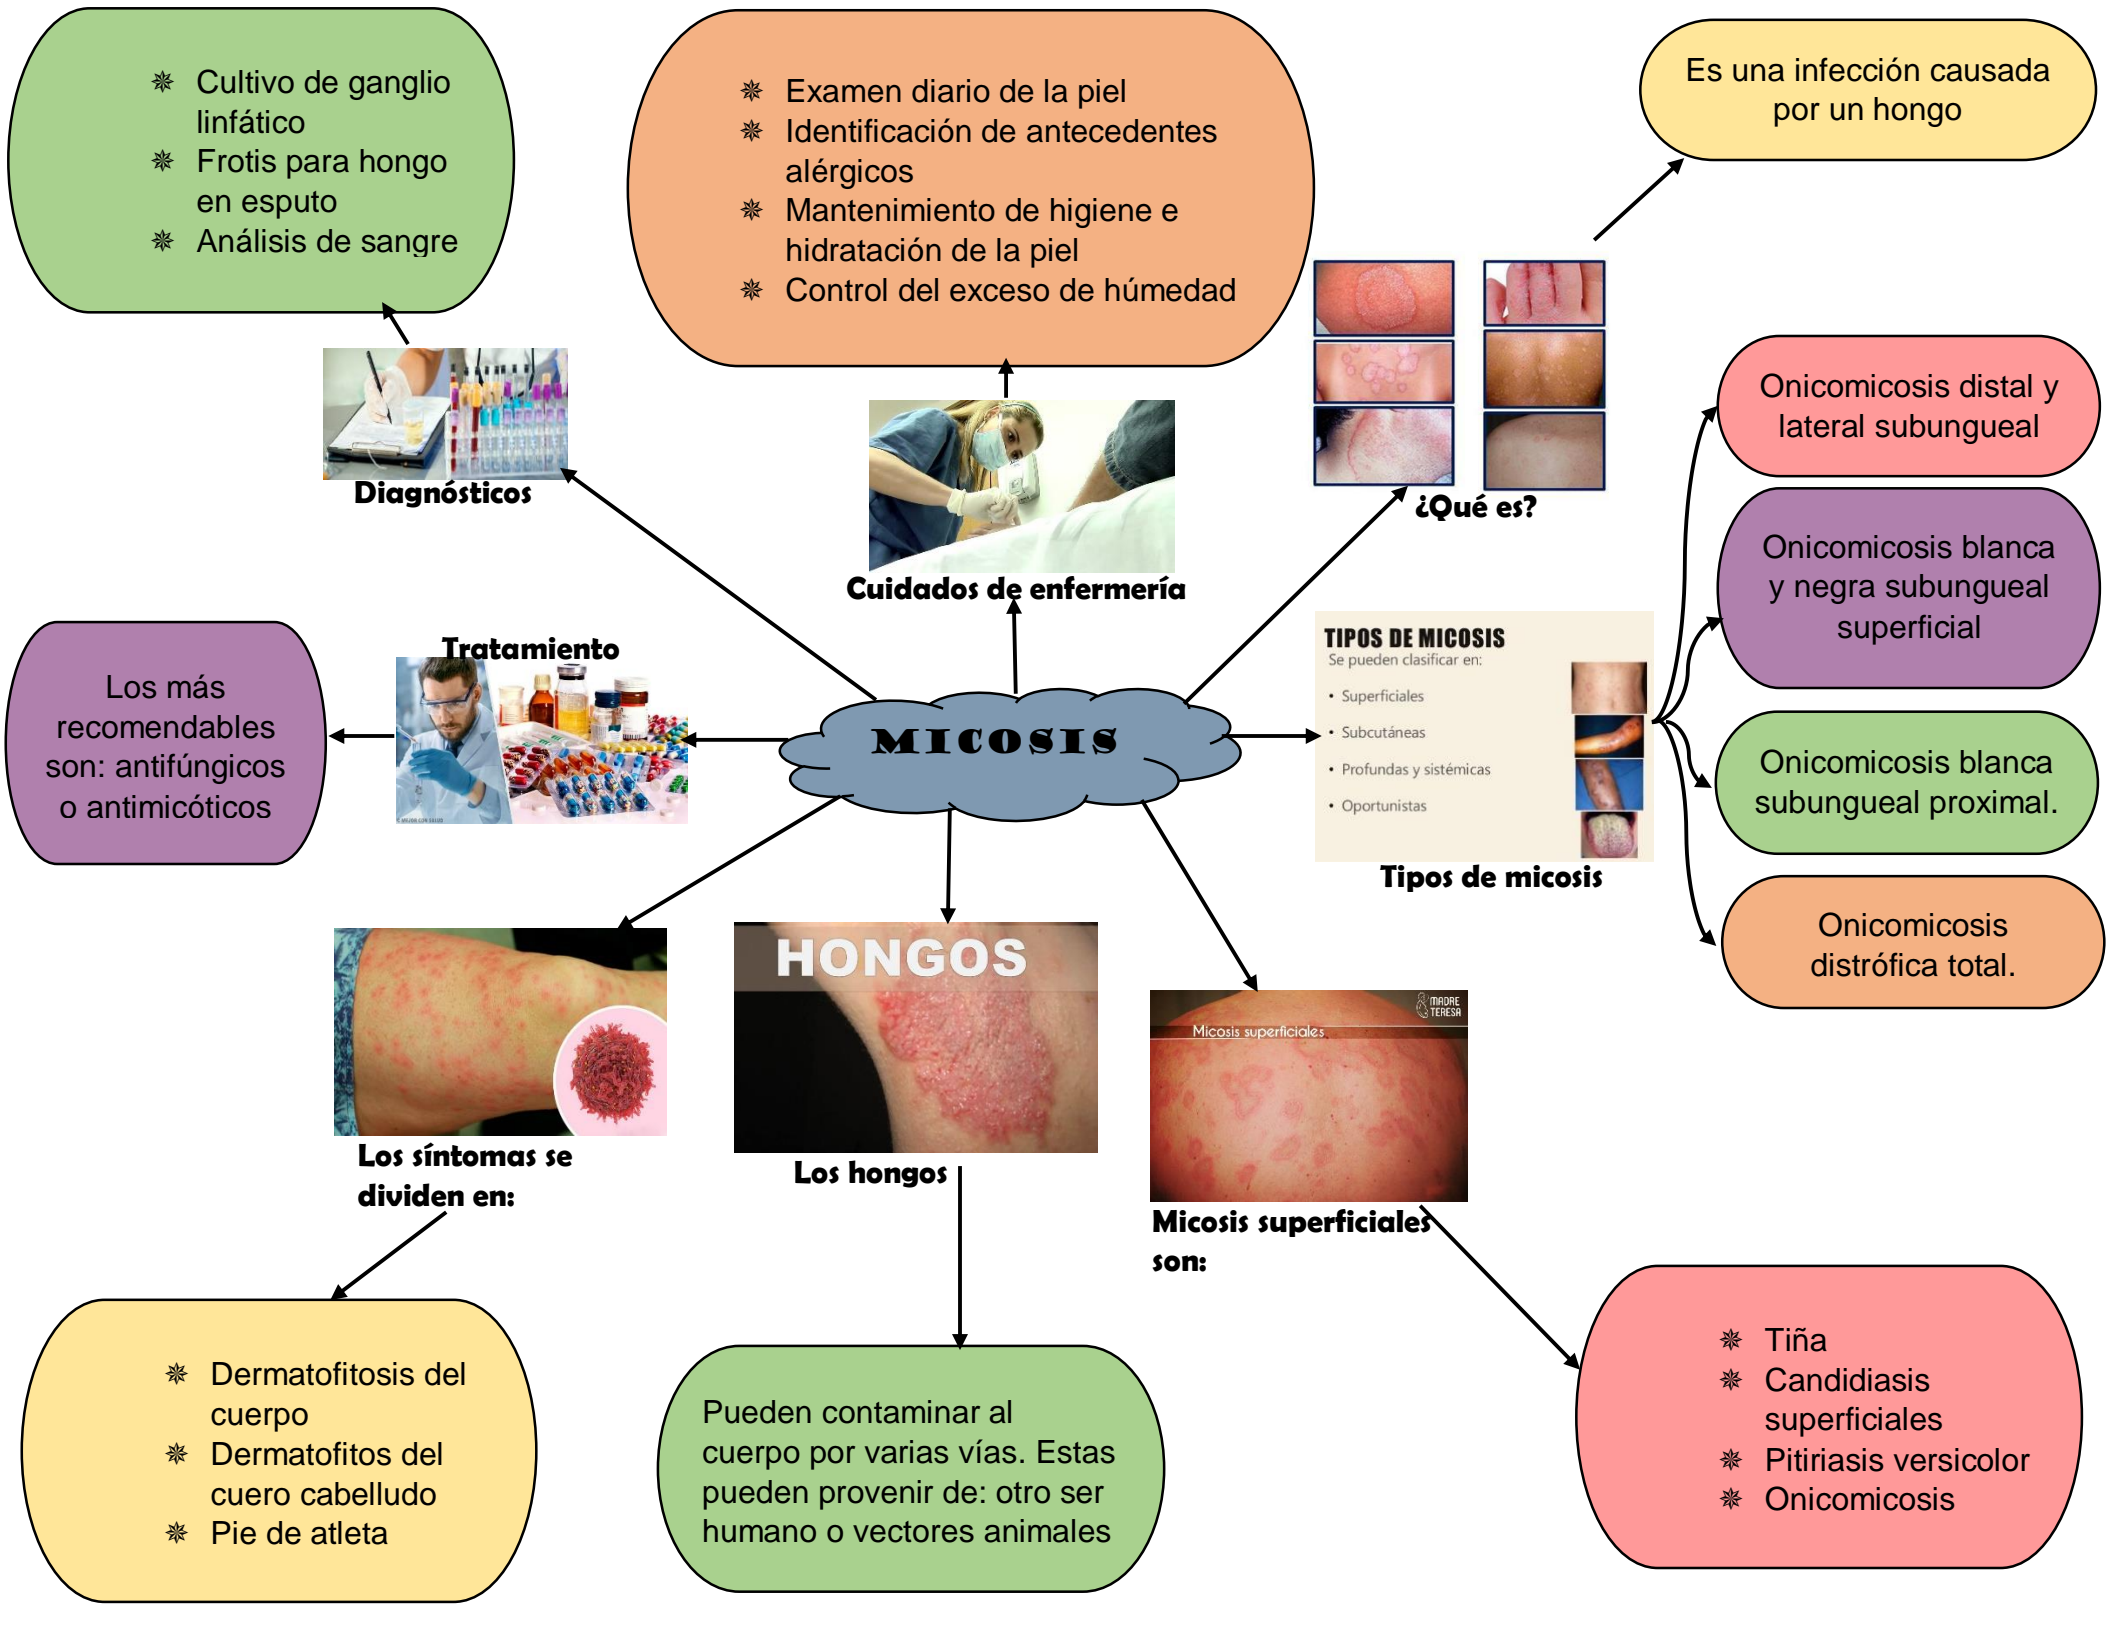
MICOSIS

Diagnósticos

- Cultivo de ganglio linfático
- Frotis para hongo en esputo
- Análisis de sangre

Cuidados de enfermería

- Examen diario de la piel
- Identificación de antecedentes alérgicos
- Mantenimiento de higiene e hidratación de la piel
- Control del exceso de húmedad

¿Qué es?

Es una infección causada por un hongo

Tipos de micosis

TIPOS DE MICOSIS
Se pueden clasificar en:
• Superficiales
• Subcutáneas
• Profundas y sistémicas
• Oportunistas

Onicomicosis distal y lateral subungueal

Onicomicosis blanca y negra subungueal superficial

Onicomicosis blanca subungueal proximal.

Onicomicosis distrófica total.

Tratamiento

Los más recomendables son: antifúngicos o antimicóticos

Los síntomas se dividen en:

- Dermatofitosis del cuerpo
- Dermatofitos del cuero cabelludo
- Pie de atleta

HONGOS

Los hongos

Pueden contaminar al cuerpo por varias vías. Estas pueden provenir de: otro ser humano o vectores animales

MADRE TERESA
Micosis superficiales

Micosis superficiales son:

- Tiña
- Candidiasis superficiales
- Pitiriasis versicolor
- Onicomicosis